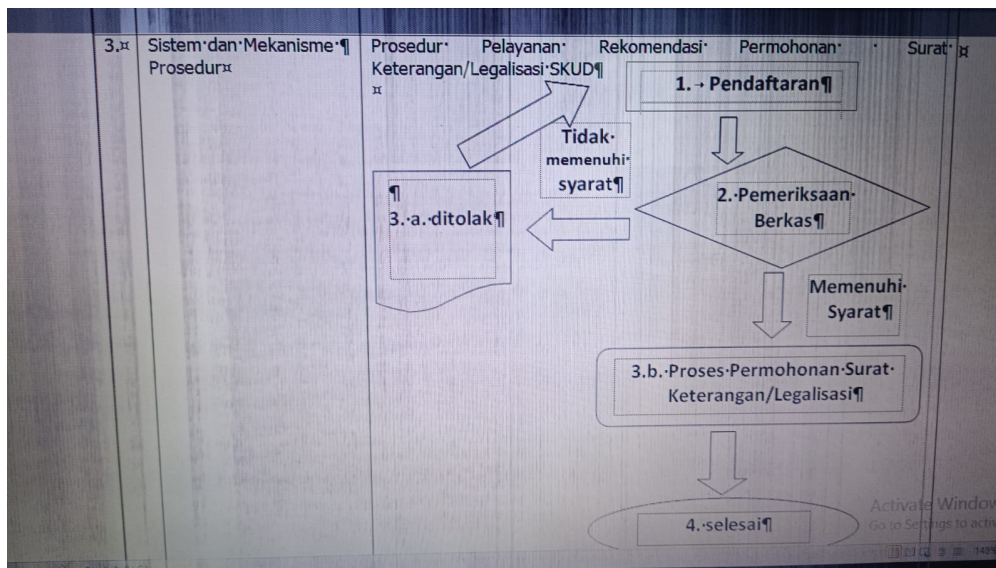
| 3. | Sistem dan Mekanisme Prosedur | Prosedur Pelayanan Rekomendasi Permohonan Surat Keterangan/Legalisasi SKUD |
|---|---|---|

1. Pendaftaran

2. Pemeriksaan Berkas

Tidak memenuhi syarat

3. a. ditolak

Memenuhi Syarat

3.b. Proses Permohonan Surat Keterangan/Legalisasi

4. selesai

Activate Windows
Go to Settings to activ